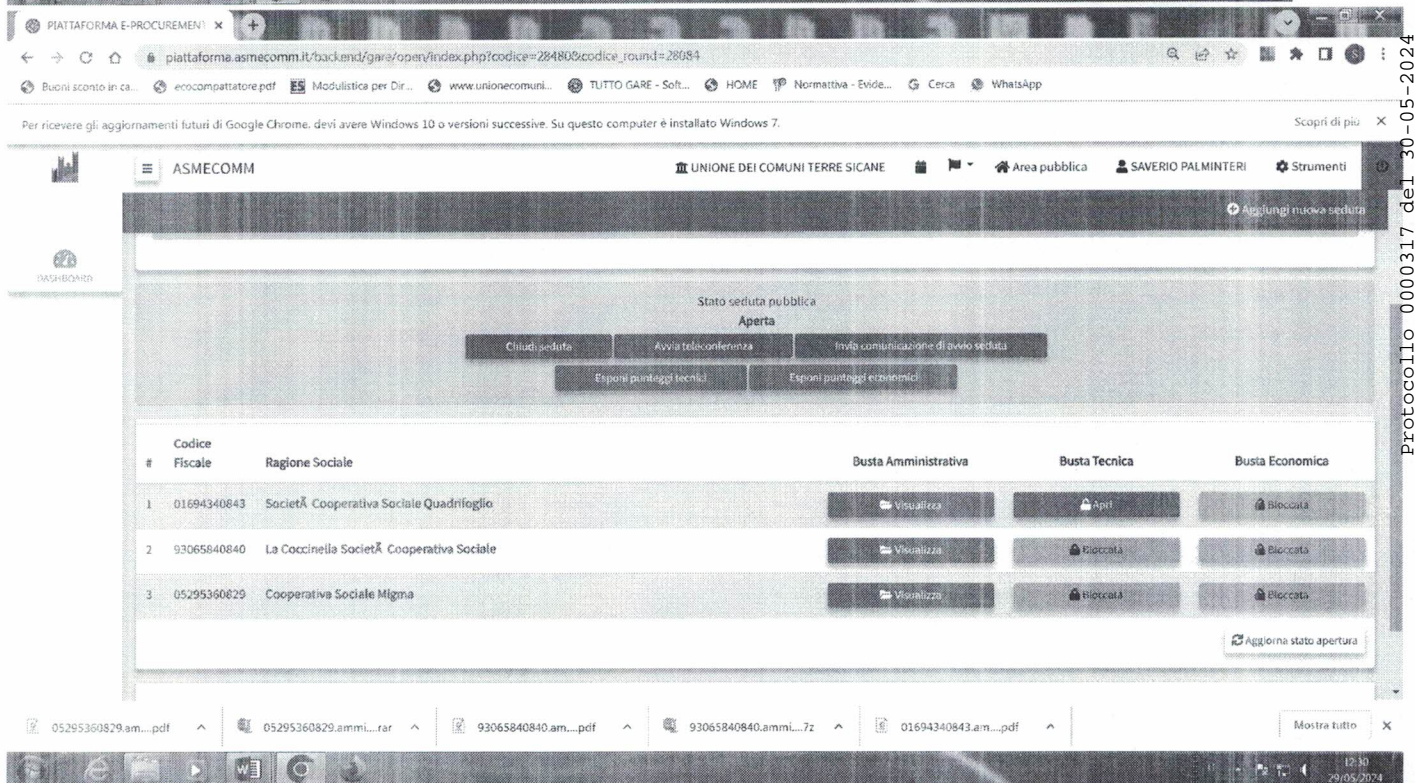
PIATTAFORMA E-PROCUREMENT ×

piattaforma.asmecomm.it/backend/gare/open/index.php?codice=28480&codice_round=28084

Buoni sconto in ca... ecocompattatore.pdf Modulistica per Dir... www.unionecomuni... TUTTO GARE - Soft... HOME Normattiva - Evide... Cerca WhatsApp

Per ricevere gli aggiornamenti futuri di Google Chrome, devi avere Windows 10 o versioni successive. Su questo computer è installato Windows 7.

Scopri di più ×

Protocollo 0000317 del 30-05-2024

ASMECOMM

UNIONE DEI COMUNI TERRE SICANE

Area pubblica

SAVERIO PALMINTERI

Strumenti

Aggiungi nuova seduta

DASHBOARD

Stato seduta pubblica

Aperta

Chiudi seduta

Avvia teleconferenza

Invia comunicazione di avvio seduta

Esponi punteggi tecnici

Esponi punteggi economici

| # | Codice Fiscale | Ragione Sociale | Busta Amministrativa | Busta Tecnica | Busta Economica |
|---|---|---|---|---|---|
| 1 | 01694340843 | SocietÃ Cooperativa Sociale Quadrifoglio | Visualizza | Apri | Bloccata |
| 2 | 93065840840 | La Coccinella SocietÃ Cooperativa Sociale | Visualizza | Bloccata | Bloccata |
| 3 | 05295360829 | Cooperativa Sociale Migma | Visualizza | Bloccata | Bloccata |

Aggiorna stato apertura

05295360829.am....pdf

05295360829.ammi....rar

93065840840.am....pdf

93065840840.ammi....7z

01694340843.am....pdf

Mostra tutto ×

12:30
29/05/2024